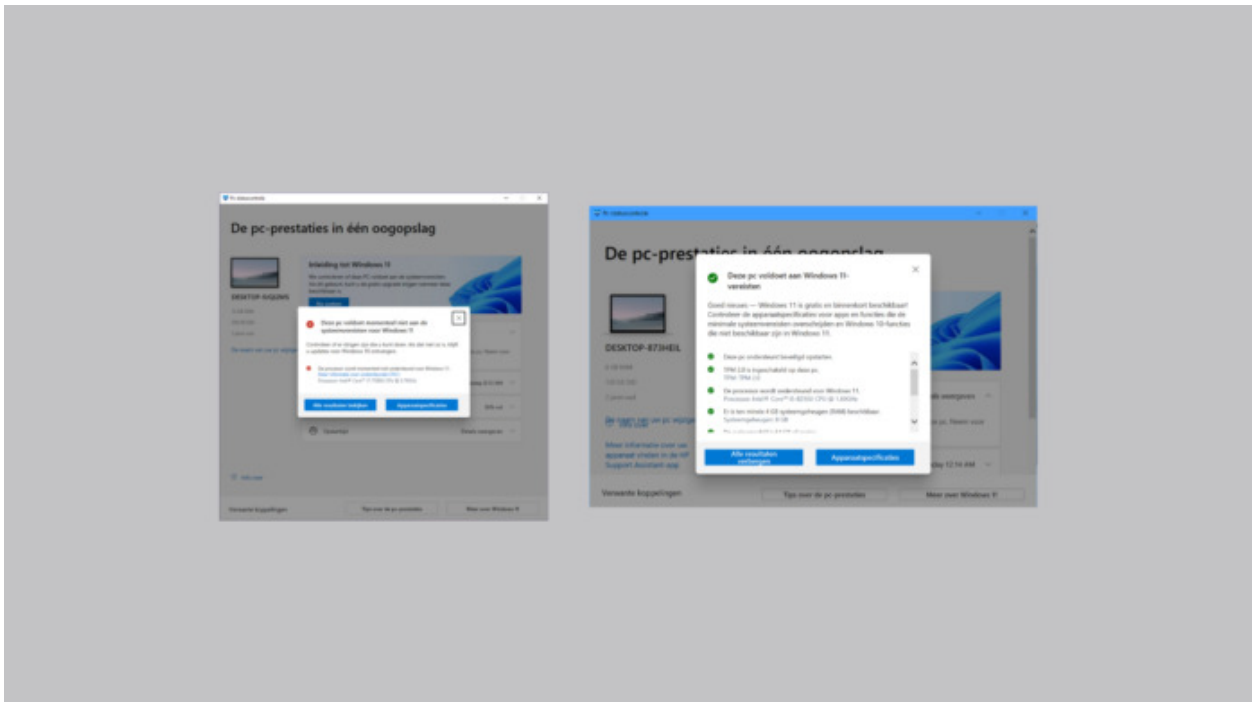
Pc-statuscontrole

De pc-prestaties in één oogopslag

Inleiding tot Windows 11

DESKTOP-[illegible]

Deze pc voldoet momenteel niet aan de systeemvereisten voor Windows 11

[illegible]

Alle resultaten bekijken

Apparaatspecificaties

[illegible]

Verwante koppelingen

Tips over de pc-prestaties

Meer over Windows 11

Pc-statuscontrole

De pc-prestaties in één oogopslag

Deze pc voldoet aan Windows 11-vereisten

Goed nieuws — Windows 11 is gratis en binnenkort beschikbaar! Controleer de apparaatspecificaties voor apps en functies die de minimale systeemvereisten overschrijden en Windows 10-functies die niet beschikbaar zijn in Windows 11.

Deze pc ondersteunt beveiligd opstarten.

TPM 2.0 is ingeschakeld op deze pc.
TPM: TPM 2.0

De processor wordt ondersteund voor Windows 11.
Processor: Intel(R) Core(TM) i5-8250U CPU @ 1.60GHz

Er is ten minste 4 GB systeemgeheugen (RAM) beschikbaar.
Systeemgeheugen: 8 GB

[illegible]

Alle resultaten verbergen

Apparaatspecificaties

DESKTOP-873HEIL

Meer informatie over uw apparaat vinden in de HP Support Assistant-app

Verwante koppelingen

Tips over de pc-prestaties

Meer over Windows 11